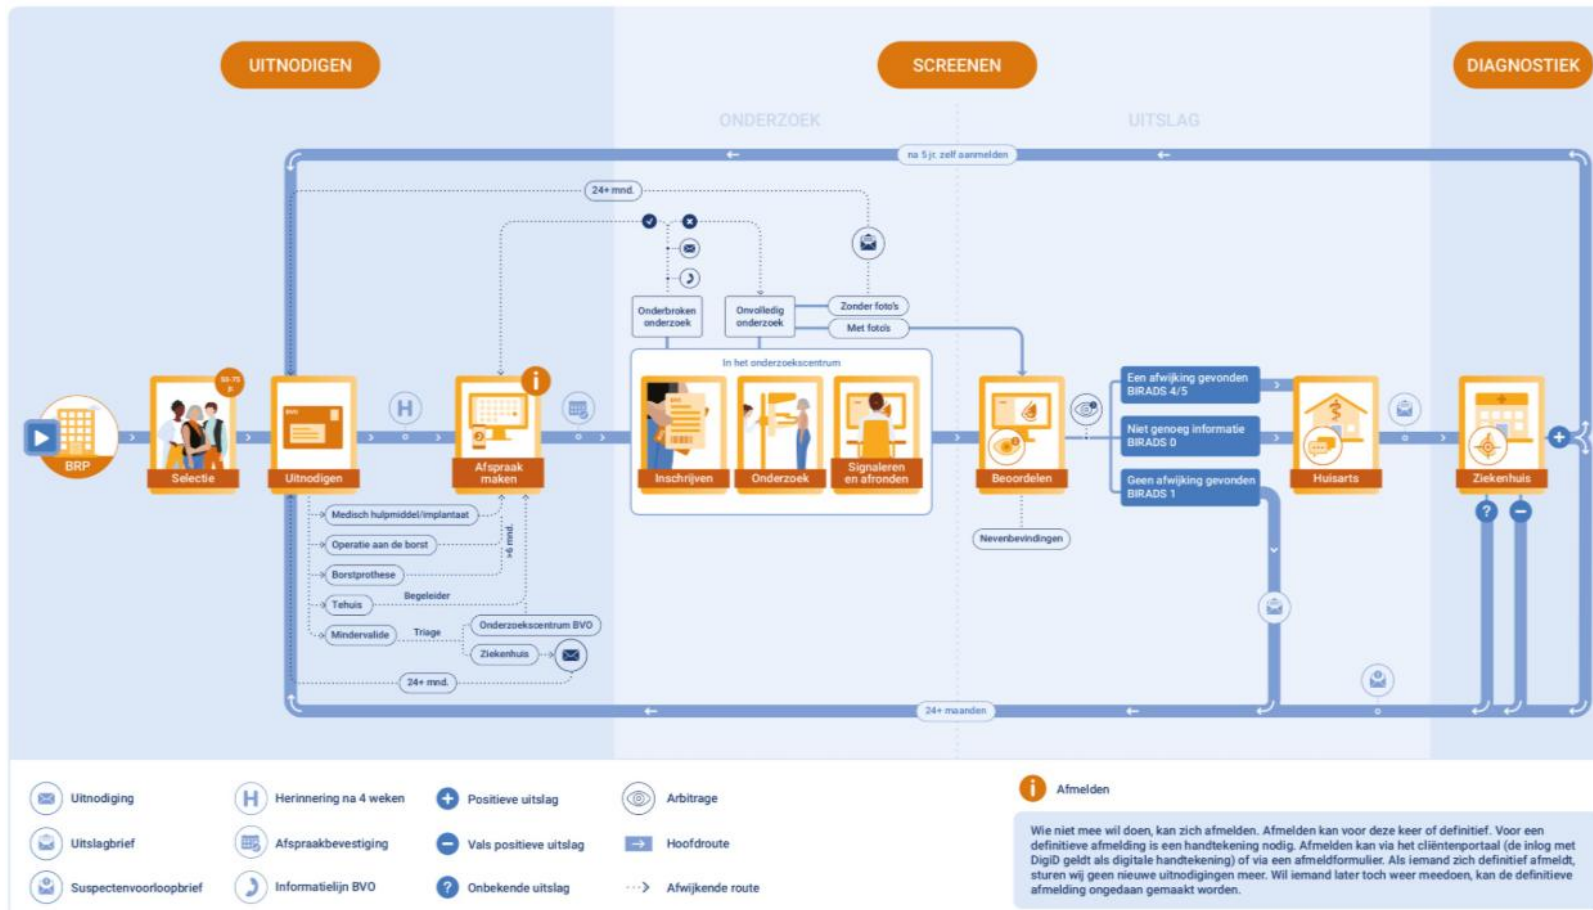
UITNODIGEN

SCREENEN

DIAGNOSTIEK

ONDERZOEK

UITSLAG

na 5 jr. zelf aanmelden

24+ mnd.

Onderbroken onderzoek

Onvolledig onderzoek

Zonder foto's

Met foto's

In het onderzoekscentrum

BRP

Selectie

Uitnodigen

Afspraak maken

Inschrijven

Onderzoek

Signaleren en afronden

Beoordelen

Een afwijking gevonden BIRADS 4/5

Niet genoeg informatie BIRADS 0

Geen afwijking gevonden BIRADS 1

Huisarts

Ziekenhuis

Nevenbevindingen

Medisch hulpmiddel/implantaat

Operatie aan de borst

Borstprothese

Tehuis

Begeleider

Mindervalide

Triage

Onderzoekscentrum BVO

Ziekenhuis

>6 mnd.

24+ mnd.

24+ maanden

Uitnodiging

Uitslagbrief

Suspectenvoorloopbrief

Herinnering na 4 weken

Afspraakbevestiging

Informatielijn BVO

Positieve uitslag

Vals positieve uitslag

Onbekende uitslag

Arbitrage

Hoofdroute

Afwijkende route

Afmelden

Wie niet mee wil doen, kan zich afmelden. Afmelden kan voor deze keer of definitief. Voor een definitieve afmelding is een handtekening nodig. Afmelden kan via het cliëntenportaal (de inlog met DigiD geldt als digitale handtekening) of via een afmeldformulier. Als iemand zich definitief afmeldt, sturen wij geen nieuwe uitnodigingen meer. Wil iemand later toch weer meedoen, kan de definitieve afmelding ongedaan gemaakt worden.